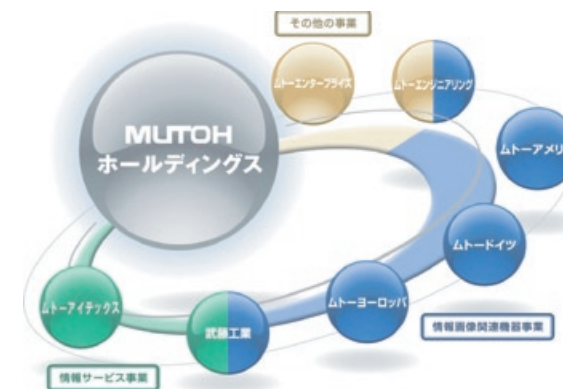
その他の事業

ムトーエンタープライズ

ムトーエンジニアリング

MUTOH
ホールディングス

ムトーアメリ

ムトードイツ

ムトーヨーロッパ

情報画像関連機器事業

ムトーアイテックス

武藤工業

情報サービス事業